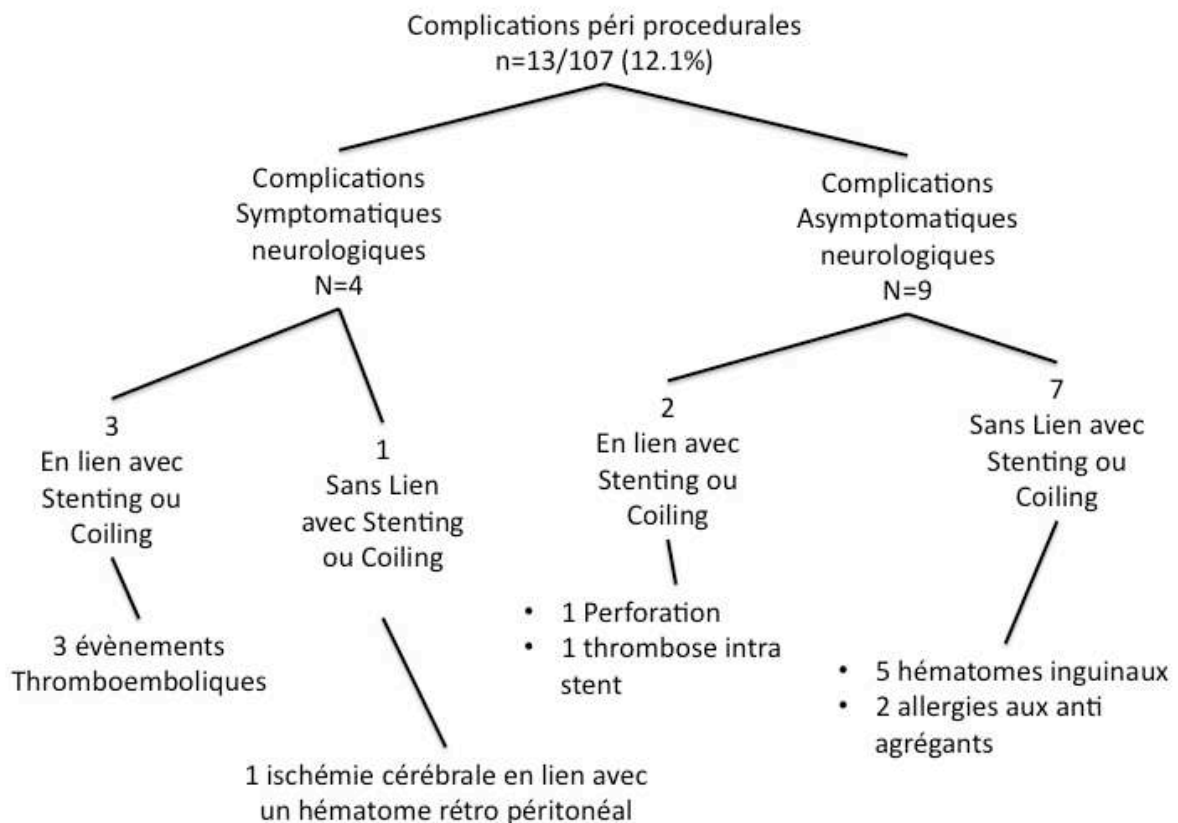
Complications péri procedurales
n=13/107 (12.1%)

Complications Symptomatiques neurologiques
N=4

Complications Asymptomatiques neurologiques
N=9

3
En lien avec Stenting ou Coiling

1
Sans Lien avec Stenting ou Coiling

2
En lien avec Stenting ou Coiling

7
Sans Lien avec Stenting ou Coiling

3 évènements Thromboemboliques

1 ischémie cérébrale en lien avec un hématome rétro péritonéal

• 1 Perforation
• 1 thrombose intra stent

• 5 hématomes inguinaux
• 2 allergies aux anti agrégants